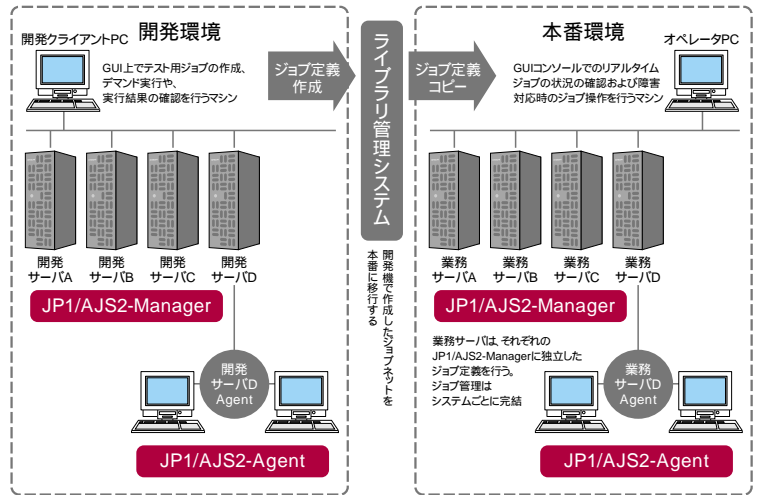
開発クライアントPC

開発環境

GUI上でテスト用ジョブの作成、デマンド実行や、実行結果の確認を行うマシン

ジョブ定義作成

開発サーバA

開発サーバB

開発サーバC

開発サーバD

JP1/AJS2-Manager

開発サーバD Agent

JP1/AJS2-Agent

ライブラリ管理システム

開発機で作成したジョブネットを本番に移行する

ジョブ定義コピー

本番環境

オペレータPC

GUIコンソールでのリアルタイムジョブの状況の確認および障害対応時のジョブ操作を行うマシン

業務サーバA

業務サーバB

業務サーバC

業務サーバD

JP1/AJS2-Manager

業務サーバは、それぞれのJP1/AJS2-Managerに独立したジョブ定義を行う。ジョブ管理はシステムごとに完結

業務サーバD Agent

JP1/AJS2-Agent